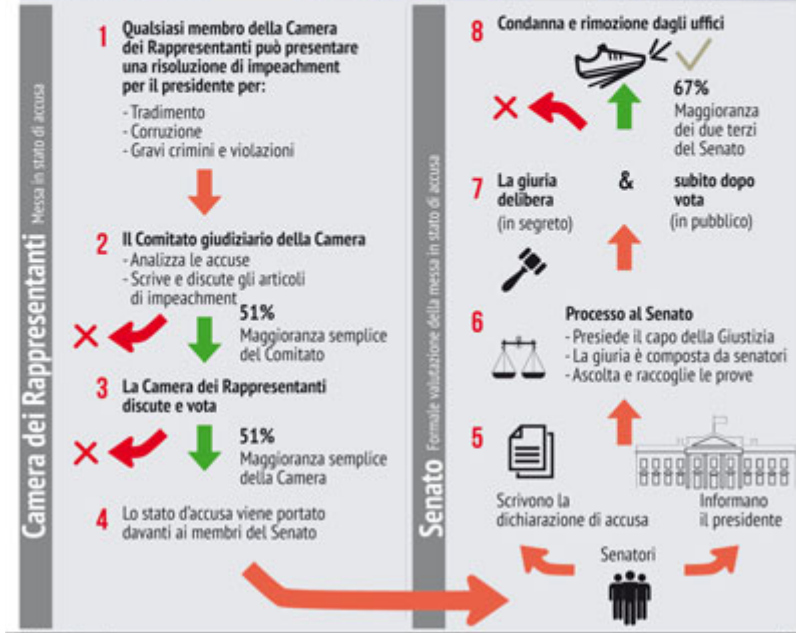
Camera dei Rappresentanti
Messa in stato di accusa

1 Qualsiasi membro della Camera dei Rappresentanti può presentare una risoluzione di impeachment per il presidente per:
- Tradimento
- Corruzione
- Gravi crimini e violazioni

2 Il Comitato giudiziario della Camera
- Analizza le accuse
- Scrive e discute gli articoli di impeachment

51%
Maggioranza semplice del Comitato

3 La Camera dei Rappresentanti discute e vota

51%
Maggioranza semplice della Camera

4 Lo stato d'accusa viene portato davanti ai membri del Senato

Senato
Formale valutazione della messa in stato di accusa

8 Condanna e rimozione dagli uffici

67%
Maggioranza dei due terzi del Senato

7 La giuria delibera (in segreto) & subito dopo vota (in pubblico)

6 Processo al Senato
- Presiede il capo della Giustizia
- La giuria è composta da senatori
- Ascolta e raccoglie le prove

5 Scrivono la dichiarazione di accusa
Informano il presidente
Senatori